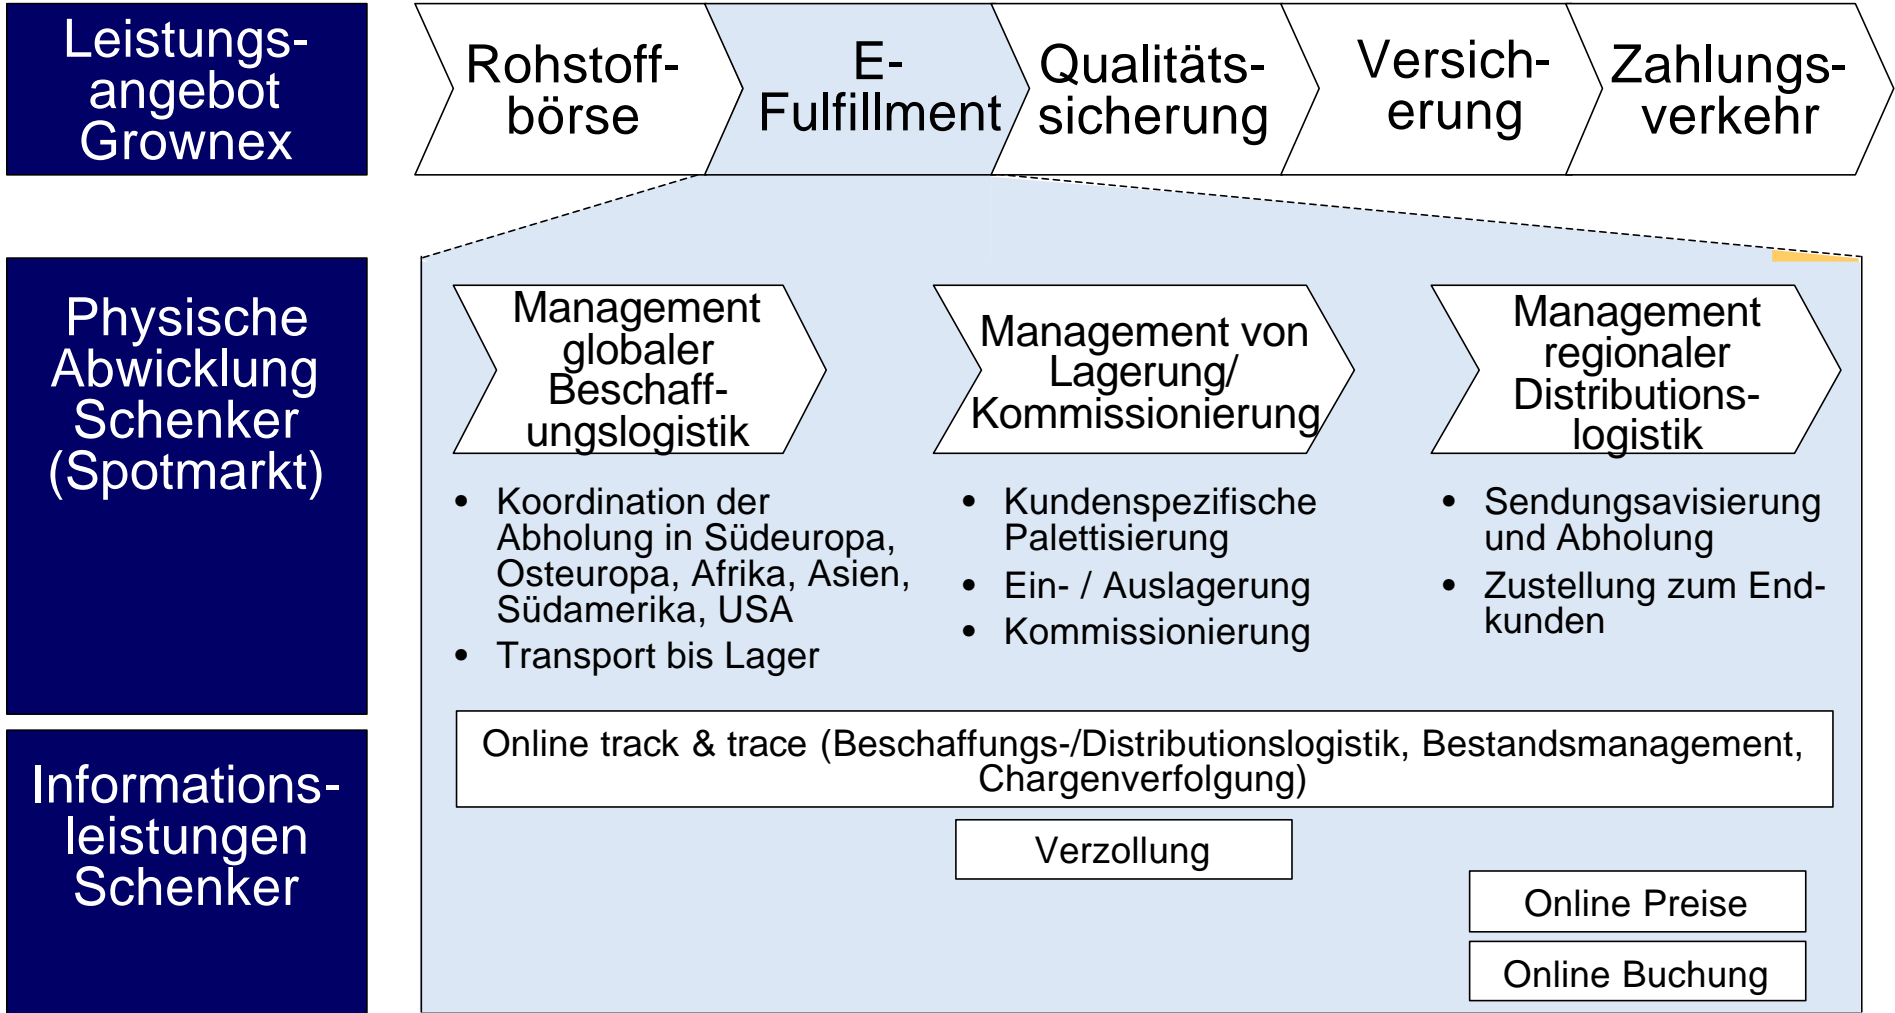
Leistungsangebot Grownex

Rohstoffbörse

E-Fulfillment

Qualitätssicherung

Versicherung

Zahlungsverkehr

Physische Abwicklung Schenker (Spotmarkt)

Management globaler Beschaffungslogistik

- Koordination der Abholung in Südeuropa, Osteuropa, Afrika, Asien, Südamerika, USA
- Transport bis Lager

Management von Lagerung/ Kommissionierung

- Kundenspezifische Palettisierung
- Ein- / Auslagerung
- Kommissionierung

Management regionaler Distributionslogistik

- Sendungsavisierung und Abholung
- Zustellung zum Endkunden

Informationsleistungen Schenker

Online track & trace (Beschaffungs-/Distributionslogistik, Bestandsmanagement, Chargenverfolgung)

Verzollung

Online Preise

Online Buchung